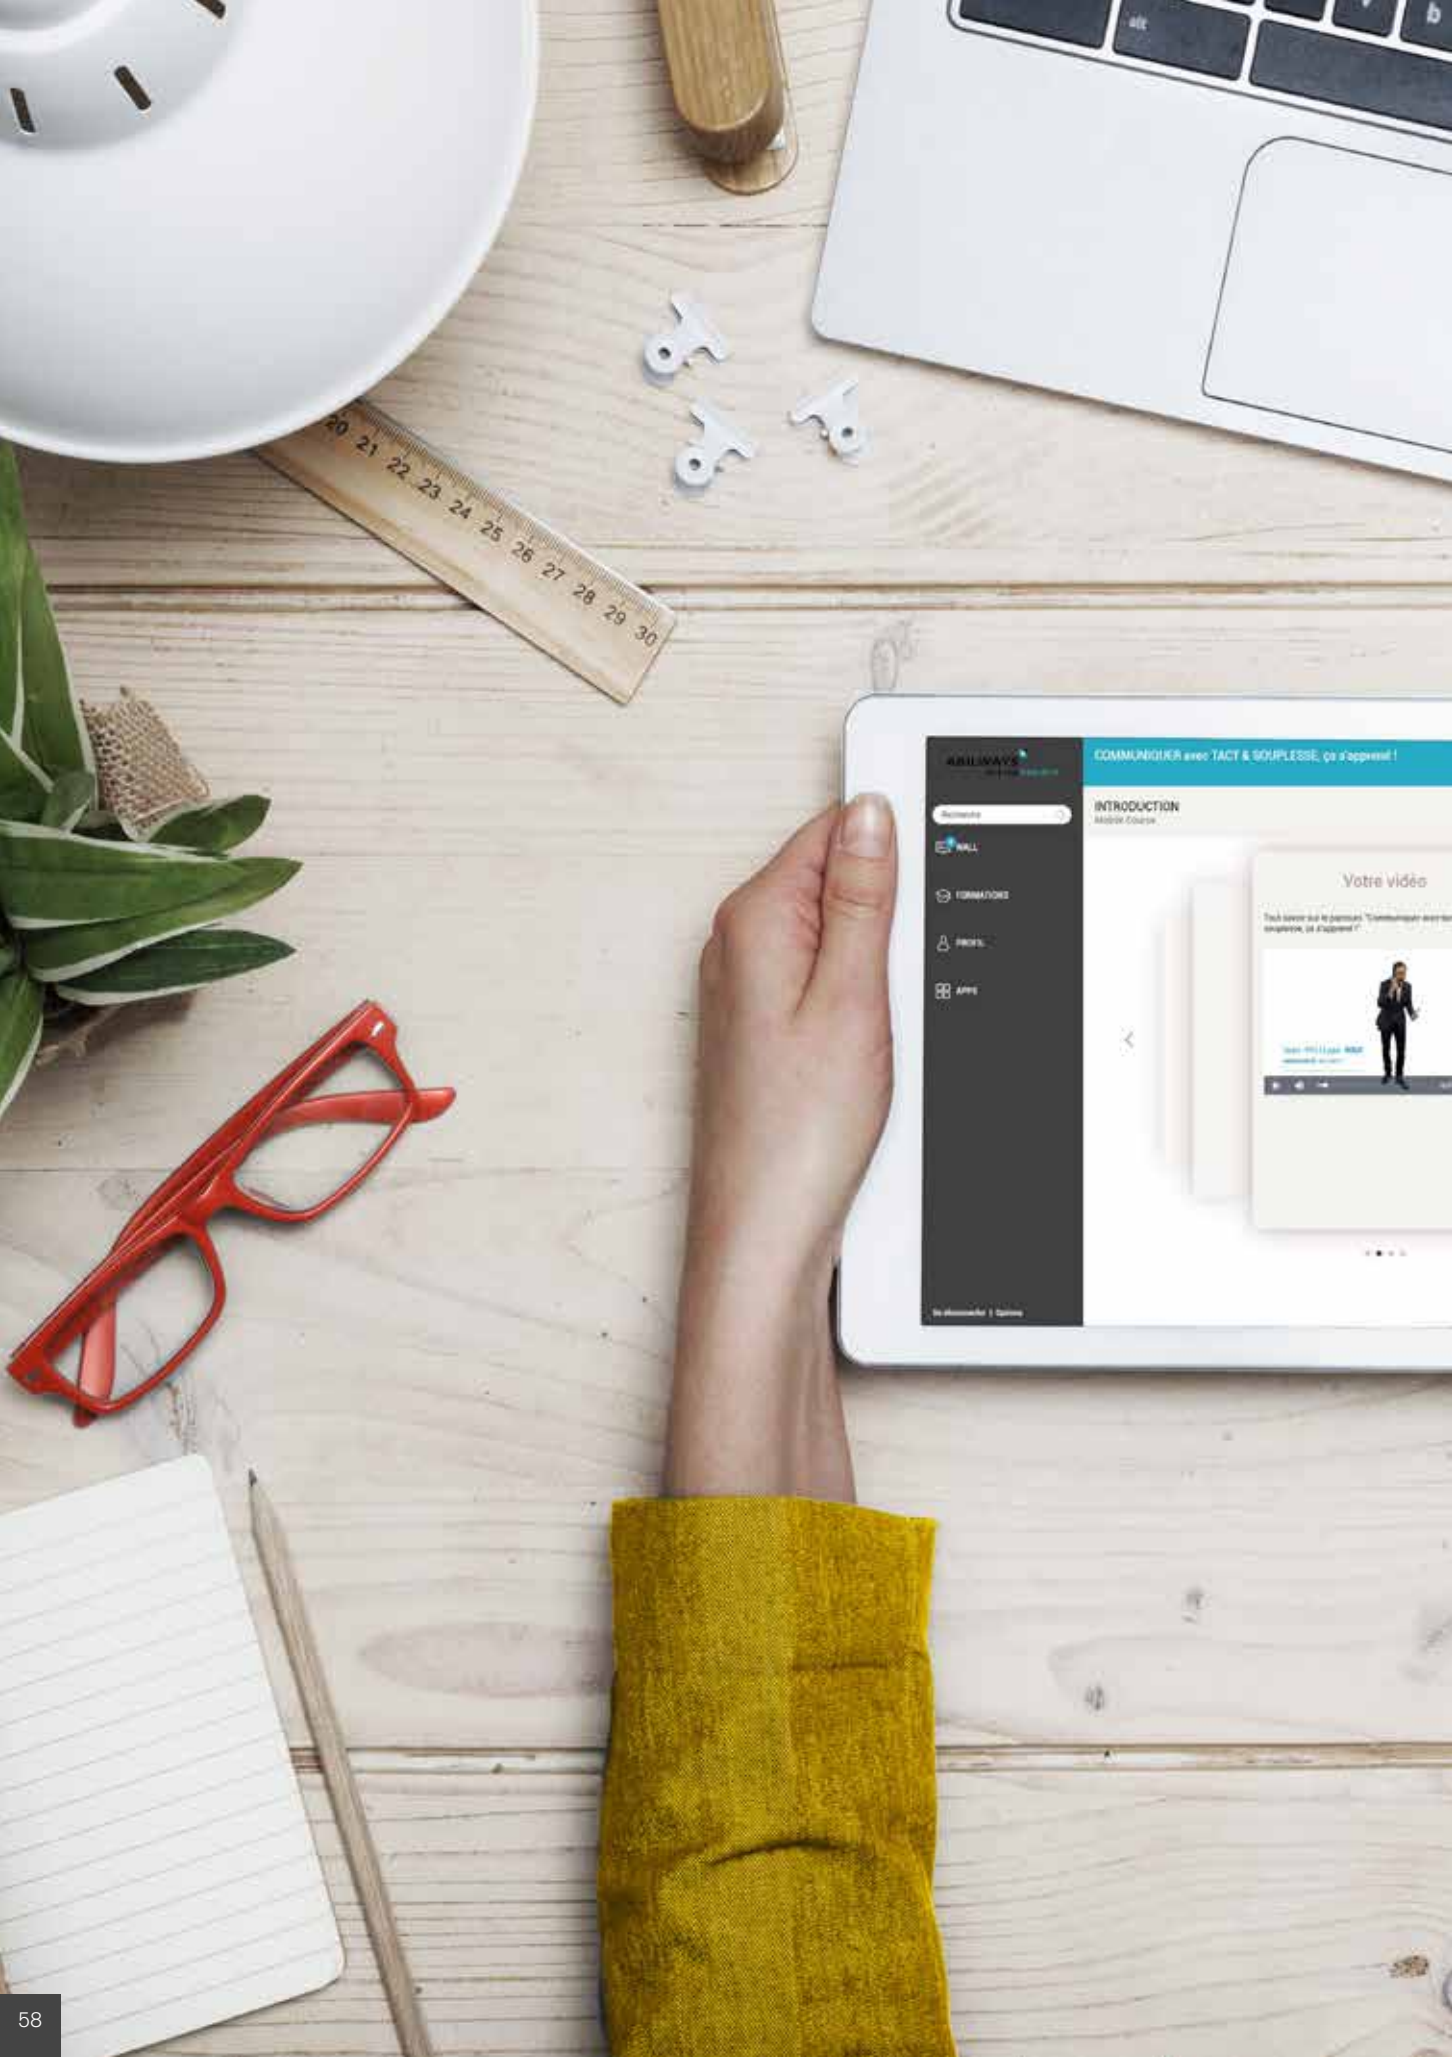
alt

b

20 21 22 23 24 25 26 27 28 29 30

ABILWAYS
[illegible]

COMMUNIQUER avec TACT & SOUPLESSE, ça s'apprend !

Recherche

WALL

FORMATIONS

PROFIL

APPS

INTRODUCTION
Mobile Course

Votre vidéo

Tout savoir sur le parcours "Communiquer avec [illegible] souplesse, ça s'apprend !"

Jean-Philippe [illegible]

Se déconnecter | Options

58